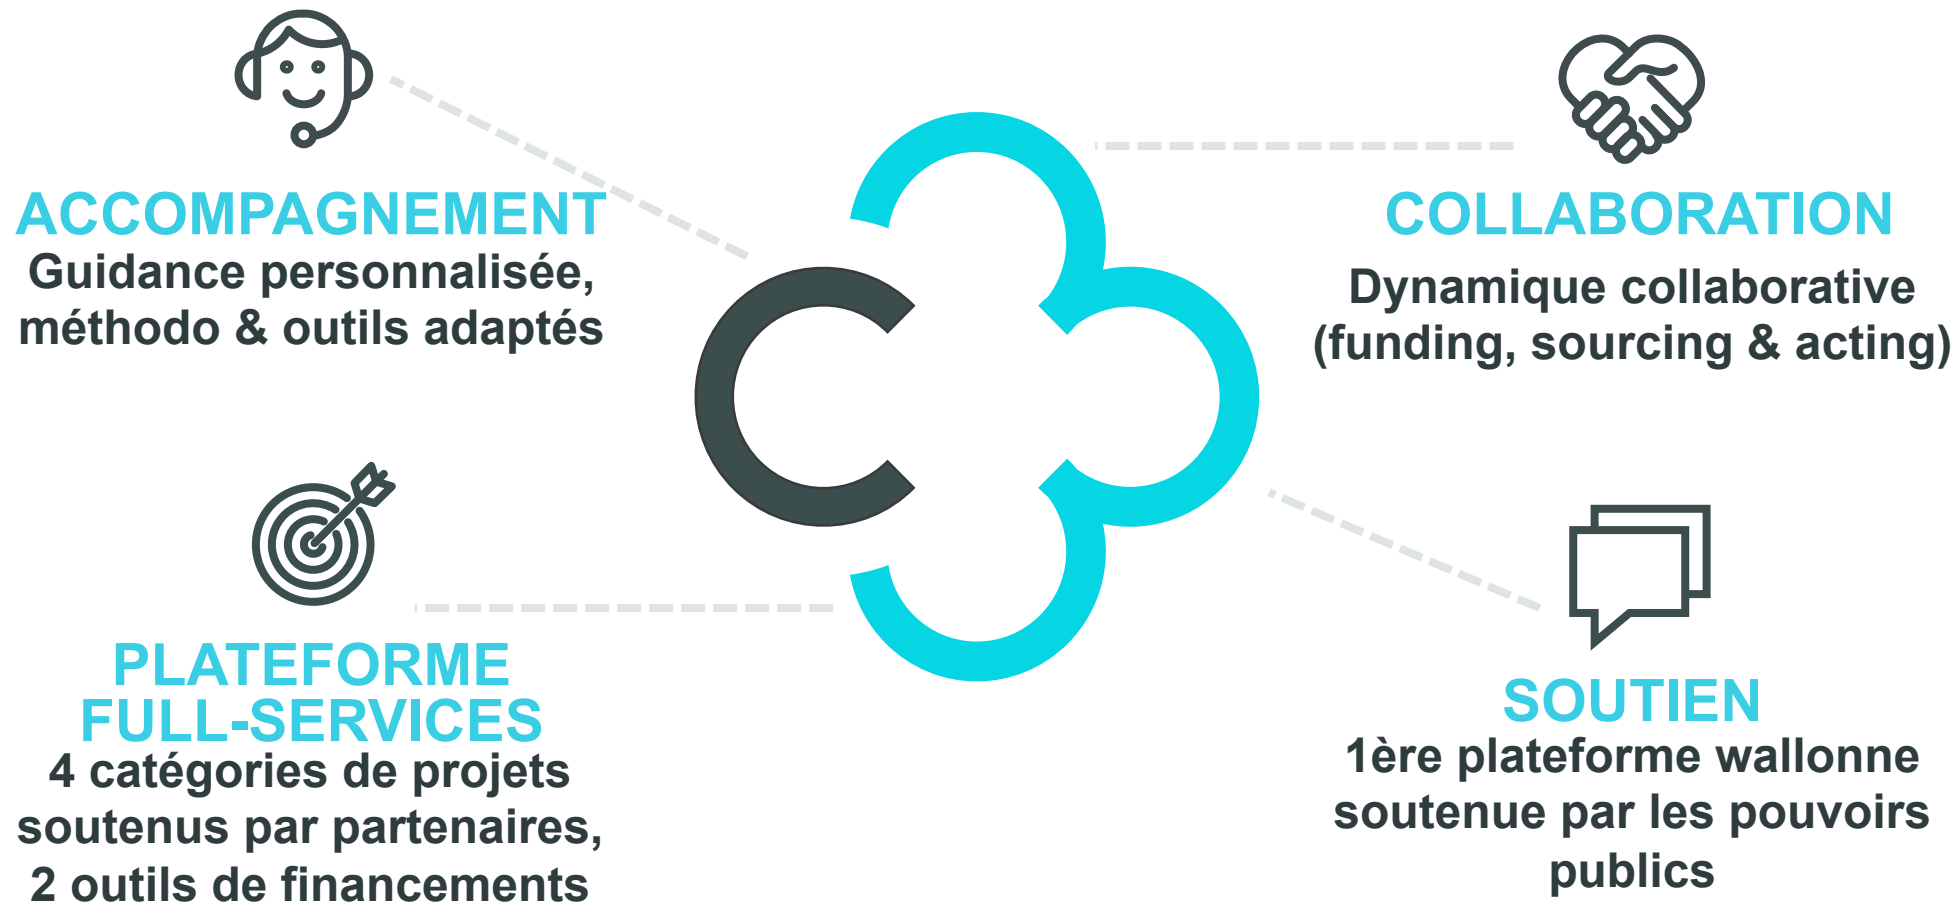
ACCOMPAGNEMENT
Guidance personnalisée, méthodo & outils adaptés

COLLABORATION
Dynamique collaborative (funding, sourcing & acting)

PLATEFORME FULL-SERVICES
4 catégories de projets soutenus par partenaires, 2 outils de financements

SOUTIEN
1ère plateforme wallonne soutenue par les pouvoirs publics